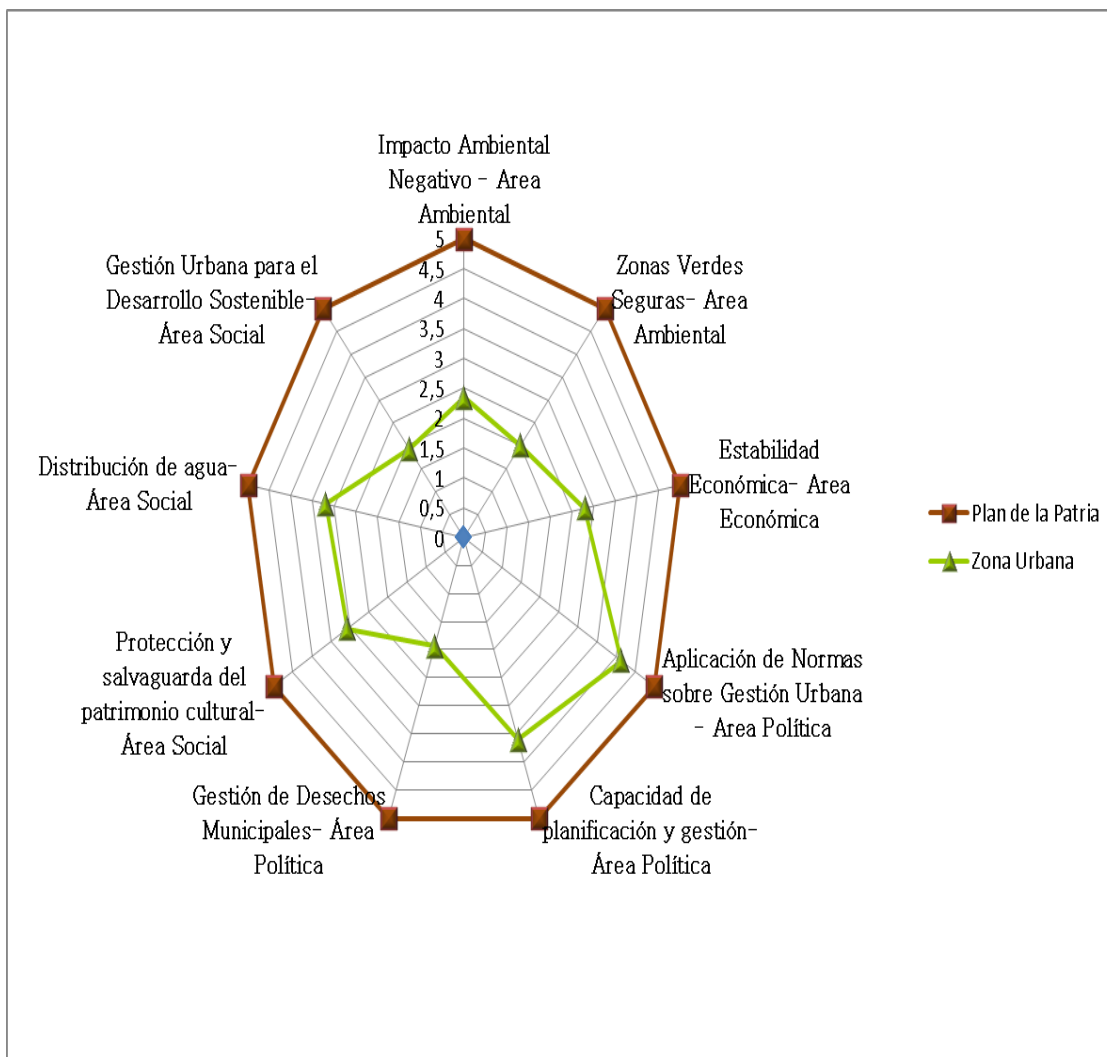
Impacto Ambiental Negativo - Area Ambiental

5
4,5
4
3,5
3
2,5
2
1,5
1
0,5
0

Zonas Verdes Seguras- Area Ambiental

Estabilidad Económica- Area Económica

Aplicación de Normas sobre Gestión Urbana - Area Política

Capacidad de planificación y gestión- Área Política

Gestión de Desechos Municipales- Área Política

Protección y salvaguarda del patrimonio cultural- Área Social

Distribución de agua- Área Social

Gestión Urbana para el Desarrollo Sostenible- Área Social

Plan de la Patria

Zona Urbana